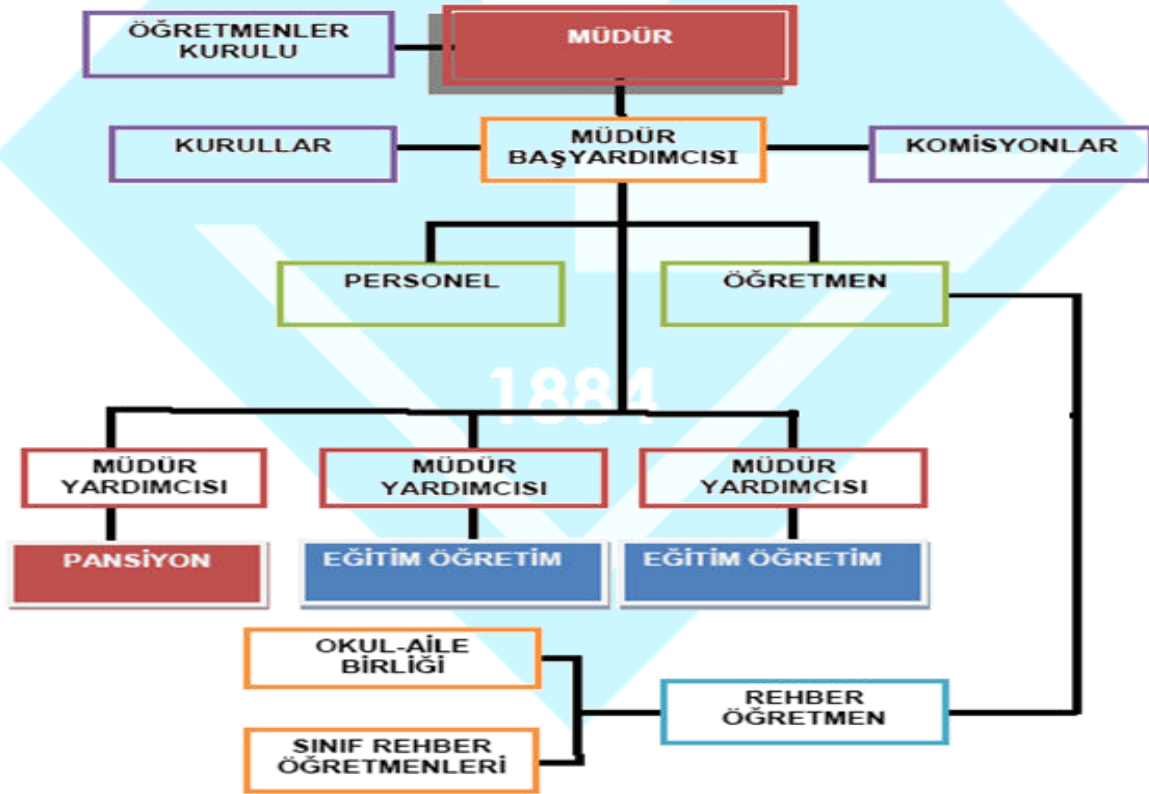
ÖĞRETMENLER KURULU

MÜDÜR

KURULLAR

MÜDÜR BAŞYARDIMCISI

KOMİSYONLAR

PERSONEL

ÖĞRETMEN

1884

MÜDÜR YARDIMCISI

MÜDÜR YARDIMCISI

MÜDÜR YARDIMCISI

PANSİYON

EĞİTİM ÖĞRETİM

EĞİTİM ÖĞRETİM

OKUL-AİLE BİRLİĞİ

REHBER ÖĞRETMEN

SINIF REHBER ÖĞRETMENLERİ